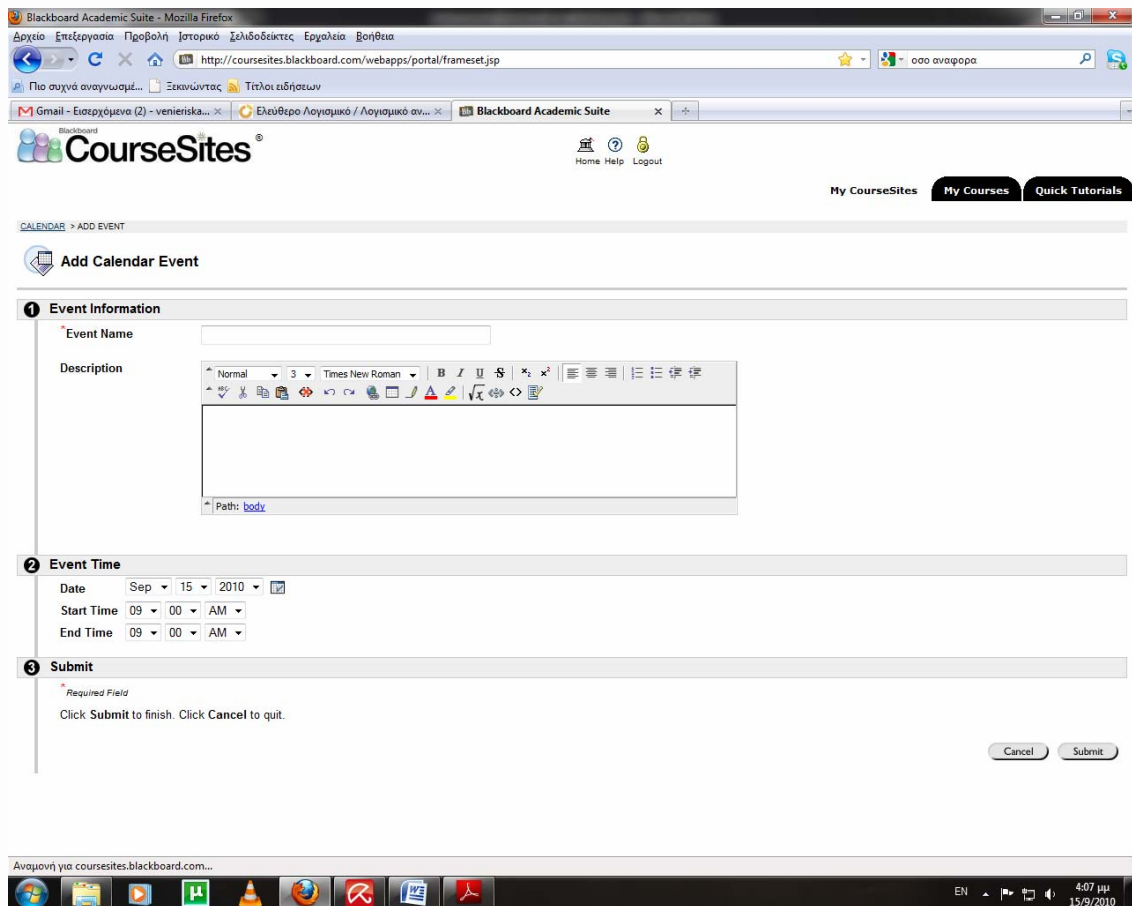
Blackboard Academic Suite - Mozilla Firefox

Αρχείο Επεξεργασία Προβολή Ιστορικό Σελιδοδείκτες Εργαλεία Βοήθεια

http://coursesites.blackboard.com/webapps/portal/frameset.jsp

οσο αναφορα

Πιο συχνά αναγνωσμέ... Ξεκινώντας Τίτλοι ειδήσεων

Gmail - Εισερχόμενα (2) - venieriska... ×  Ελεύθερο Λογισμικό / Λογισμικό αν... ×  Blackboard Academic Suite ×

Blackboard CourseSites®

Home Help Logout

My CourseSites  My Courses  Quick Tutorials

CALENDAR > ADD EVENT

Add Calendar Event

1 Event Information

*Event Name

Description

Normal  3  Times New Roman  B I U S $x_2$ $x^2$

Path: body

2 Event Time

Date Sep 15 2010

Start Time 09 00 AM

End Time 09 00 AM

3 Submit

* Required Field

Click Submit to finish. Click Cancel to quit.

Cancel  Submit

Αναμονή για coursesites.blackboard.com...

EN  4:07 μμ 15/9/2010